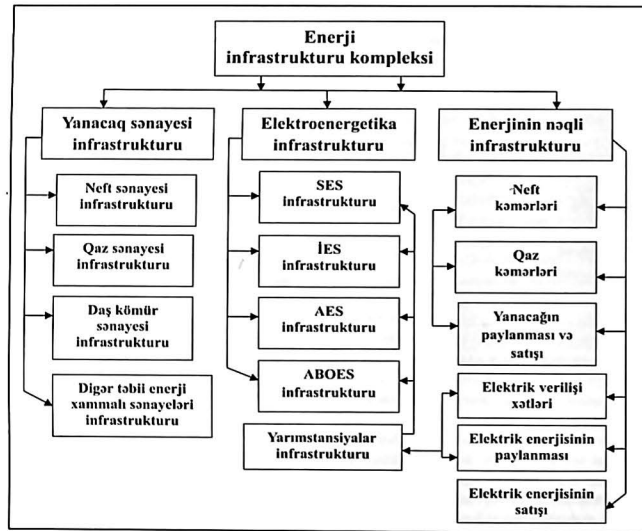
Enerji infrastrukturu kompleksi

Yanacaq sənayesi infrastrukturu

Elektroenergetika infrastrukturu

Enerjinin nəqli infrastrukturu

Neft sənayesi infrastrukturu

Qaz sənayesi infrastrukturu

Daş kömür sənayesi infrastrukturu

Digər təbii enerji xammalı sənayeləri infrastrukturu

SES infrastrukturu

İES infrastrukturu

AES infrastrukturu

ABOES infrastrukturu

Yarımstansiyalar infrastrukturu

Neft kəmərləri

Qaz kəmərləri

Yanacağın paylanması və satışı

Elektrik verilişi xətləri

Elektrik enerjisinin paylanması

Elektrik enerjisinin satışı